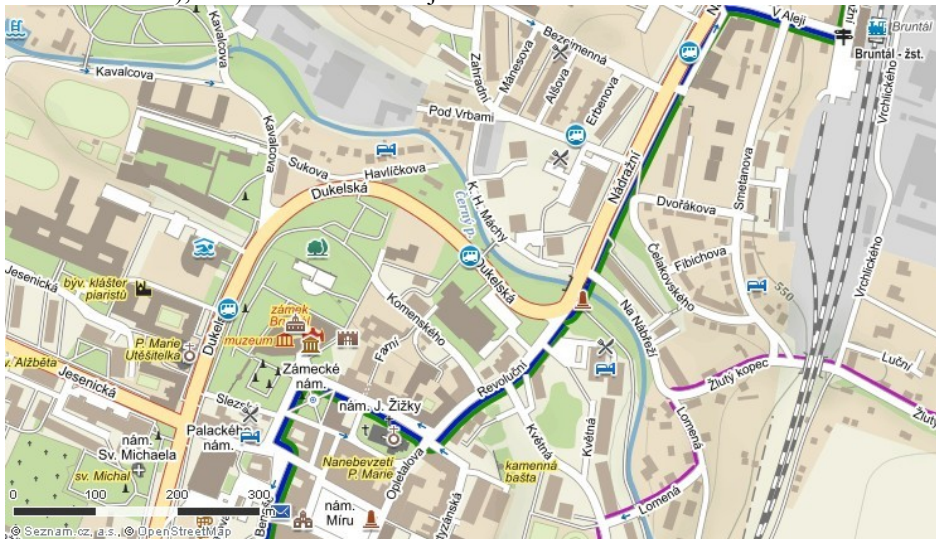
Kavalcova
Kavalcova
Kavalcova
Sukova
Havlíčkova
Dukelská
Zahradní
Mánesova
Bezejmenná
Alšova
Erbenova
Pod Vrbami
K. H. Máchy
Černý p.
Dukelská
Nádražní
V Aleji
Bruntál
Bruntál - žst.
Vrchlického
Smetanova
Dvořákova
Fibichova
Čelakovského
Vrchlického
550
Na Nábřeží
Žlutý kopec
Lužní
Žlutý
Lomená
Lomená
Jesenická
býv. klášter piaristů
Dukelská
zámek Bruntál
muzeum
P. Marie Utěšitelka
sv. Alžběta
Jesenická
Komenského
Farní
Zámecké nám.
nám. J. Žižky
Revoluční
Slezská
Palackého nám.
nám. Sv. Michaela
sv. Michal
Nanebevzetí P. Marie
Opletalova
Květná
kamenná bašta
Květná
nám. Míru
Dvořákova
0
100
200
300
© Seznam.cz, a.s., © OpenStreetMap